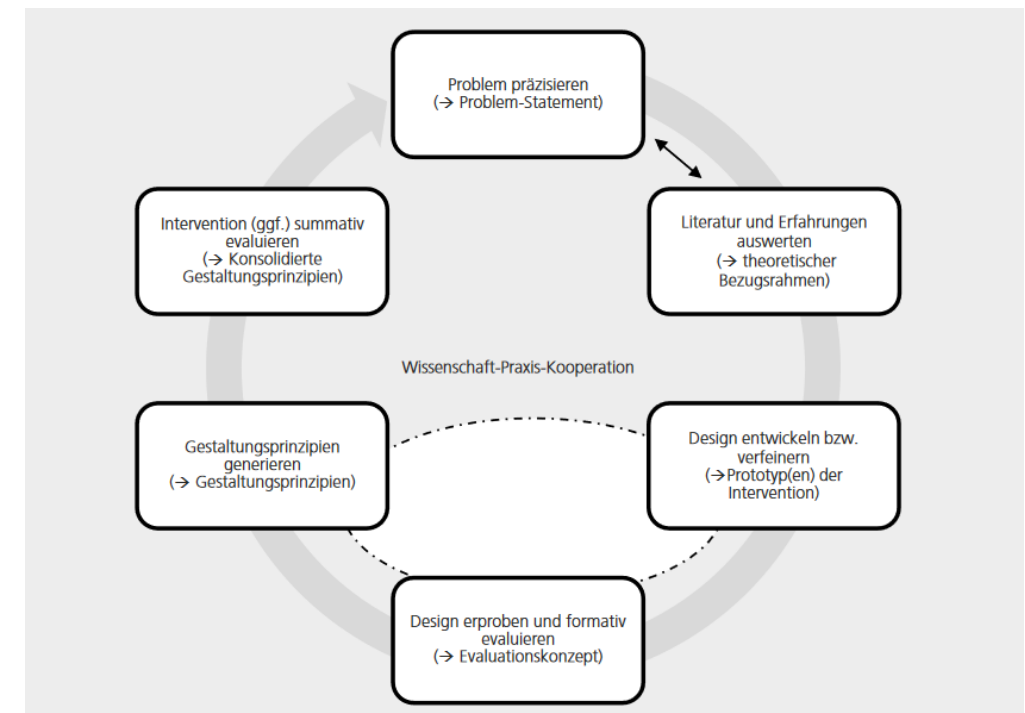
Problem präzisieren
(→ Problem-Statement)

Literatur und Erfahrungen auswerten
(→ theoretischer Bezugsrahmen)

Design entwickeln bzw. verfeinern
(→Prototyp(en) der Intervention)

Design erproben und formativ evaluieren
(→ Evaluationskonzept)

Gestaltungsprinzipien generieren
(→ Gestaltungsprinzipien)

Intervention (ggf.) summativ evaluieren
(→ Konsolidierte Gestaltungsprinzipien)

Wissenschaft-Praxis-Kooperation